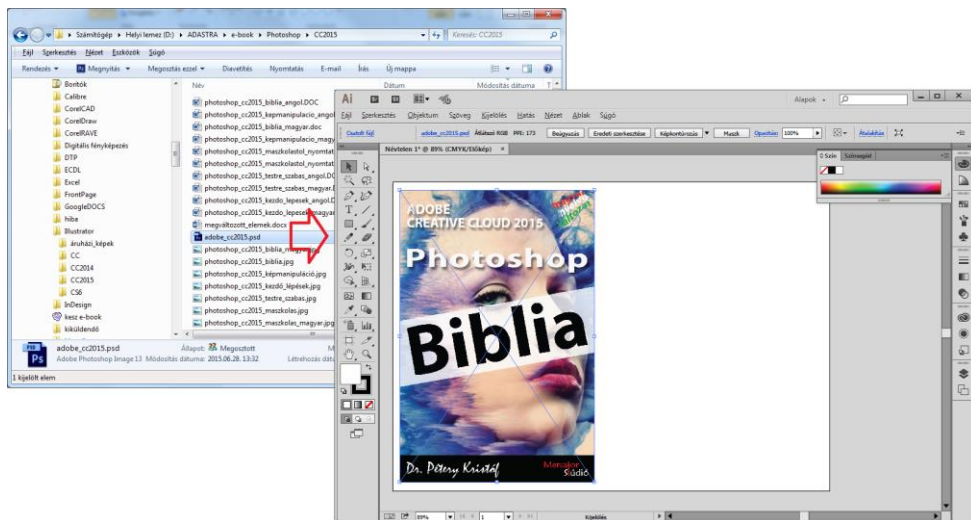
Számítógép ▸ Helyi lemez (D:) ▸ ADASTRA ▸ e-book ▸ Photoshop ▸ CC2015
Keresés: CC2015
Fájl Szerkesztés Nézet Eszközök Súgó
Rendezés ▾ Megnyitás ▾ Megosztás ezzel ▾ Diavetítés Nyomtatás E-mail Írás Új mappa
Bontók
Calibre
CorelCAD
CorelDraw
CorelRAVE
Digitális fényképezés
DTP
ECDL
Excel
FrontPage
GoogleDOCS
hiba
Illustrator
áruházi_képek
CC
CC2014
CC2015
CS6
InDesign
kesz e-book
kiküldendő
Név
Módosítás dátuma
photoshop_cc2015_biblia_angol.DOC
photoshop_cc2015_kepmanipulacio_angol
photoshop_cc2015_biblia_magyar.doc
photoshop_cc2015_kepmanipulacio_magy
photoshop_cc2015_maszkolastol_nyomtat
photoshop_cc2015_maszkolastol_nyomtat
photoshop_cc2015_testre_szabas_angol.DO
photoshop_cc2015_testre_szabas_magyar.
photoshop_cc2015_kezdo_lepesek_angol.D
photoshop_cc2015_kezdo_lepesek_magyar
megváltozott_elemek.docx
adobe_cc2015.psd
photoshop_cc2015_biblia_magyar
photoshop_cc2015_biblia.jpg
photoshop_cc2015_képmanipuláció.jpg
photoshop_cc2015_kezdő_lépések.jpg
photoshop_cc2015_testre_szabas.jpg
photoshop_cc2015_maszkolas.jpg
photoshop_cc2015_maszkolas_magyar.jpg
adobe_cc2015.psd Állapot: Megosztott
Adobe Photoshop Image 13 Módosítás dátuma: 2015.06.28. 13:32 Létrehozás dát
1 kijelölt elem
Ai
Alapok
Fájl Szerkesztés Objektum Szöveg Kijelölés Hatás Nézet Ablak Súgó
Csatolt fájl adobe_cc2015.psd Átlátszó RGB PPI: 173 Beágyazás Eredeti szerkesztése Képkontúrozás Maszk Opacitás: 100% Átalakítás
Névtelen 1* @ 89% (CMYK/Előkép)
Szín Színsegéd
ADOBE CREATIVE CLOUD 2015
Photoshop
Biblia
Dr. Pétery Kristóf
Mercator Stúdió
89%
Kijelölés